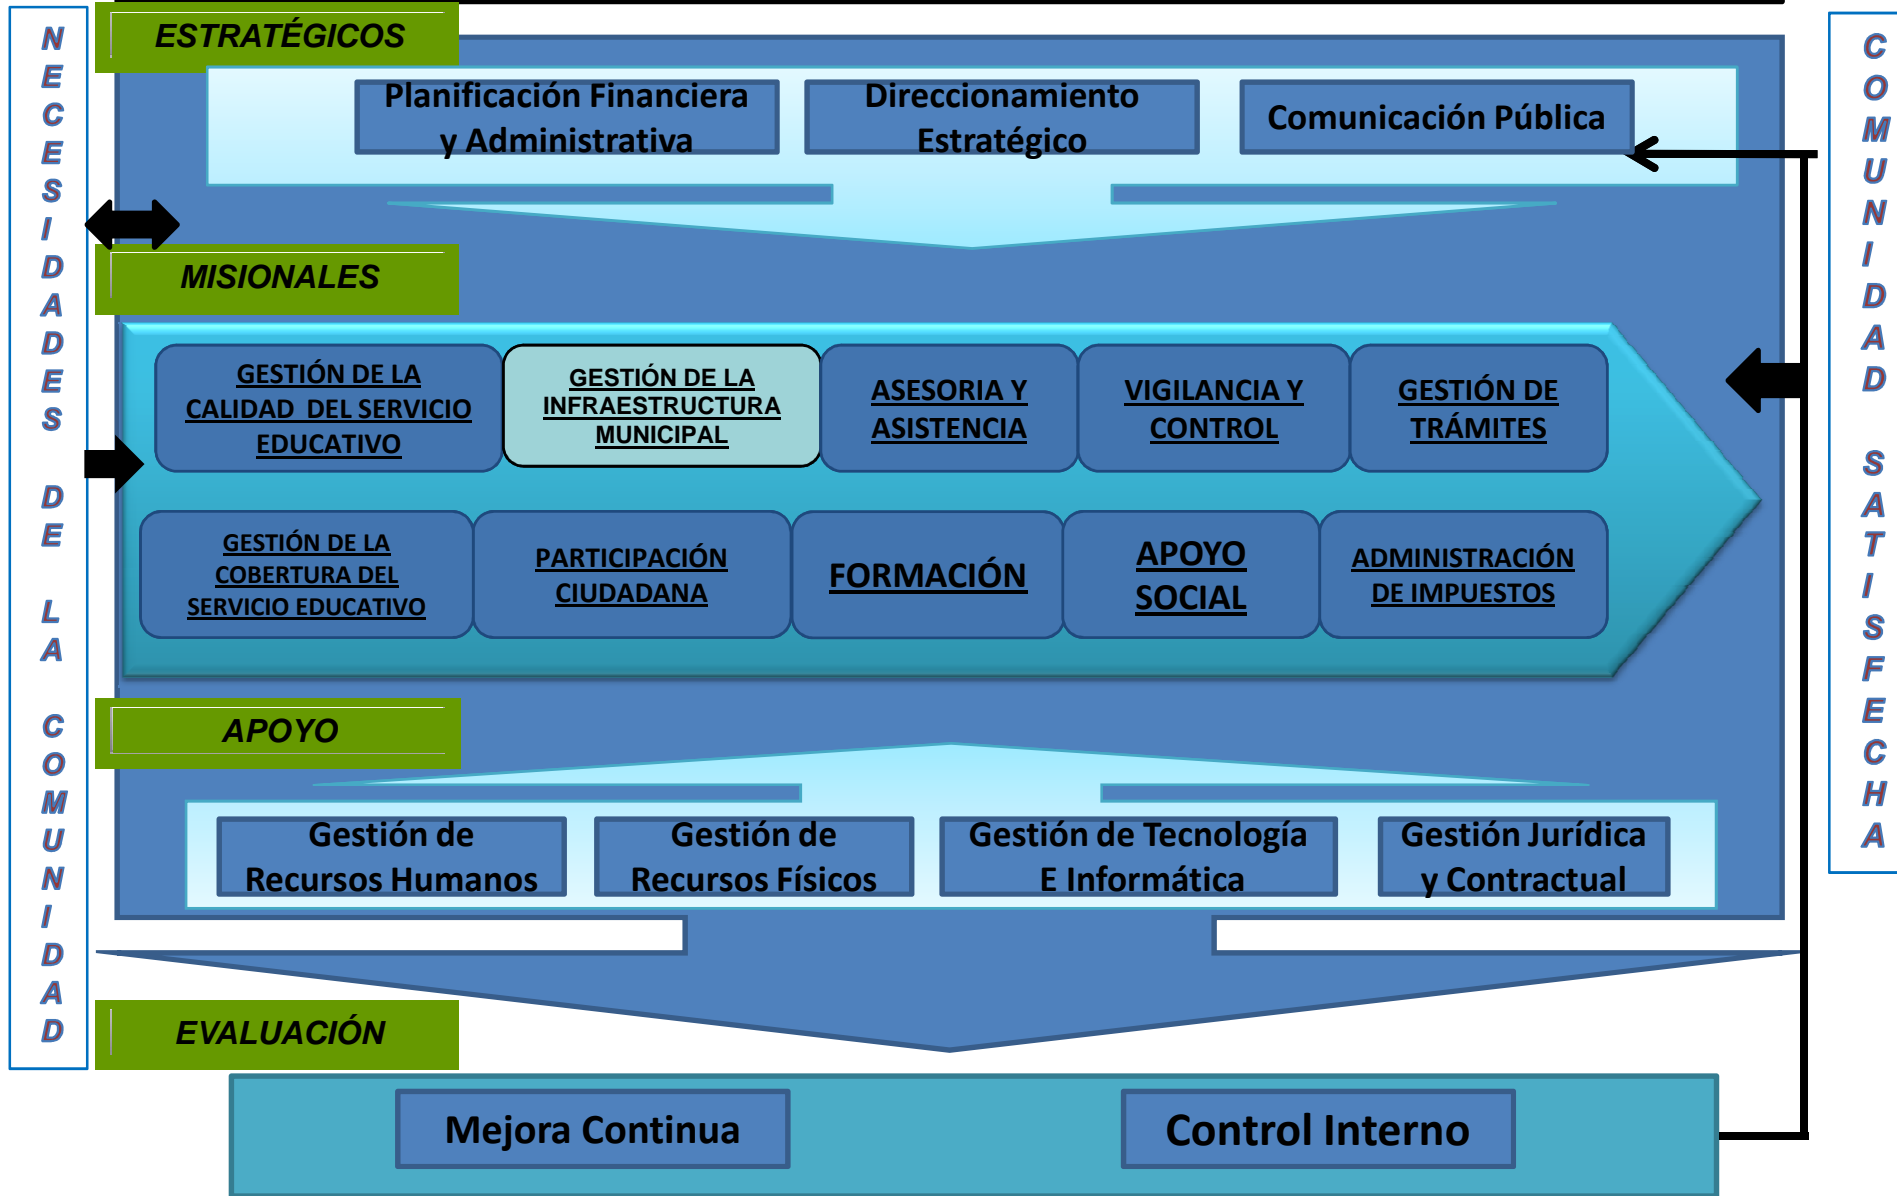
NECESIDADES DE LA COMUNIDAD

ESTRATÉGICOS

Planificación Financiera y Administrativa

Direccionamiento Estratégico

Comunicación Pública

MISIONALES

GESTIÓN DE LA CALIDAD DEL SERVICIO EDUCATIVO

GESTIÓN DE LA INFRAESTRUCTURA MUNICIPAL

ASESORIA Y ASISTENCIA

VIGILANCIA Y CONTROL

GESTIÓN DE TRÁMITES

GESTIÓN DE LA COBERTURA DEL SERVICIO EDUCATIVO

PARTICIPACIÓN CIUDADANA

FORMACIÓN

APOYO SOCIAL

ADMINISTRACIÓN DE IMPUESTOS

APOYO

Gestión de Recursos Humanos

Gestión de Recursos Físicos

Gestión de Tecnología E Informática

Gestión Jurídica y Contractual

EVALUACIÓN

Mejora Continua

Control Interno

COMUNIDAD SATISFECHA